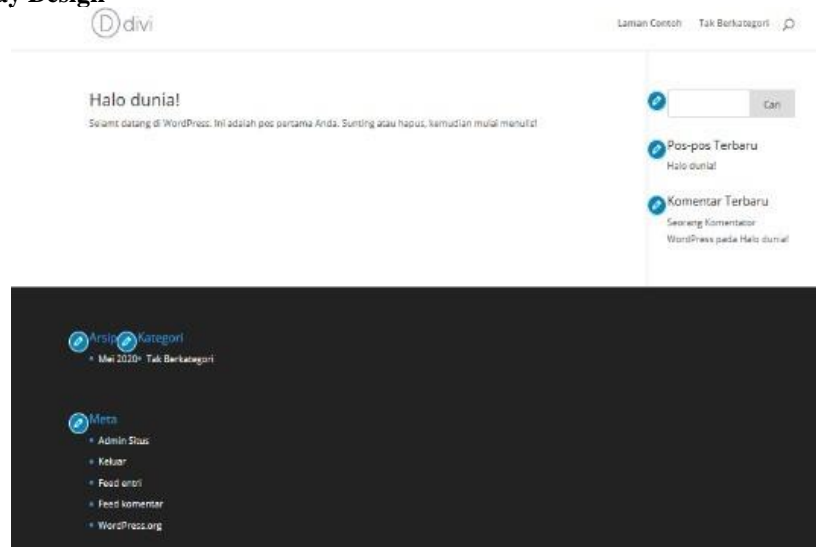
y Design

D divi

Laman Contoh Tak Berkategori

Halo dunia!

Selamt datang di WordPress. Ini adalah pos pertama Anda. Sunting atau hapus, kemudian mulai menulis!

Cari

Pos-pos Terbaru

Halo dunia!

Komentar Terbaru

Seorang Komentator WordPress pada Halo dunia!

Arsip Kategori

• Mei 2020 • Tak Berkategori

Meta

• Admin Situs

• Keluar

• Feed entri

• Feed komentar

• WordPress.org